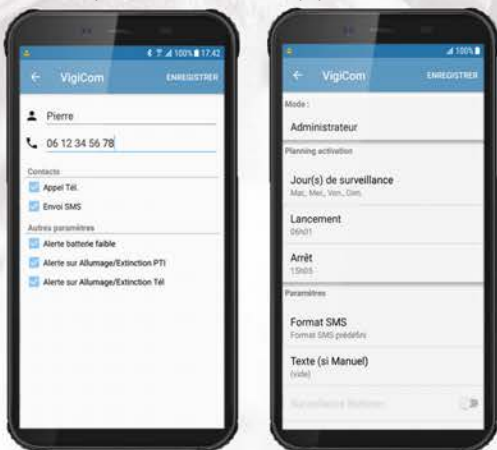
100% 17:42
← VigiCom ENREGISTRER

Pierre

06 12 34 56 78

Contacts

Appel Tél.

Envoi SMS

Autres paramètres

Alerte batterie faible

Alerte sur Allumage/Extinction PTI

Alerte sur Allumage/Extinction Tél

100%
← VigiCom ENREGISTRER

Mode :

Administrateur

Planning activation

Jour(s) de surveillance
Mar., Mer., Ven., Dim.

Lancement
06h01

Arrêt
15h05

Paramètres

Format SMS
Format SMS prédéfini

Texte (si Manuel)
(vide)

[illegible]